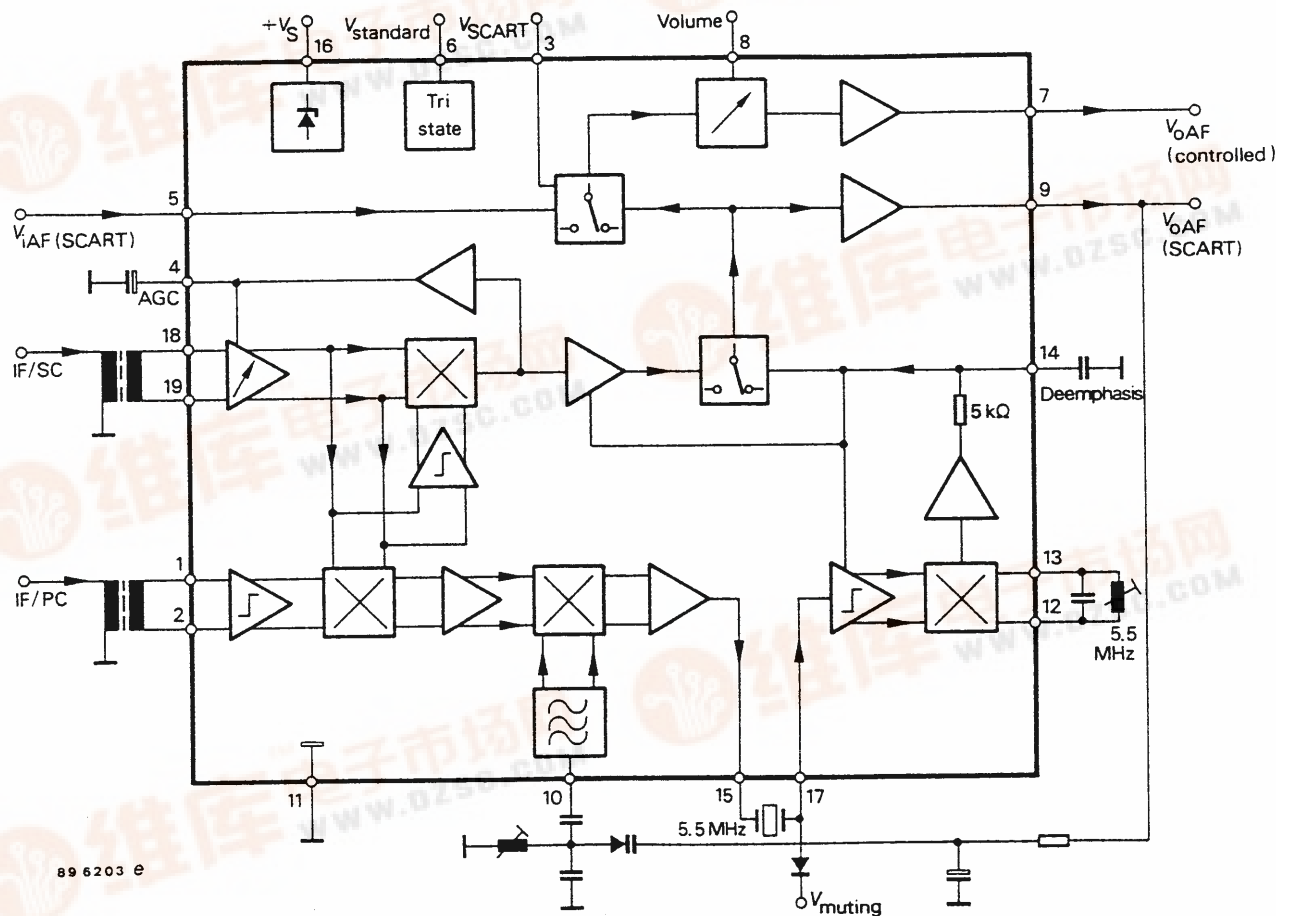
$+V_S$ 16
$V_{standard}$ 6
$V_{SCART}$ 3
Volume 8
Tri state
7
$V_{oAF}$ (controlled)
5
$V_{iAF}$ (SCART)
9
$V_{oAF}$ (SCART)
4
AGC
18
IF/SC
19
14
Deemphasis
5 kΩ
1
IF/PC
2
13
12
5.5 MHz
11
10
15
17
5.5 MHz
$V_{muting}$
89 6203 e
维库电子市场网
www.dzsc.com